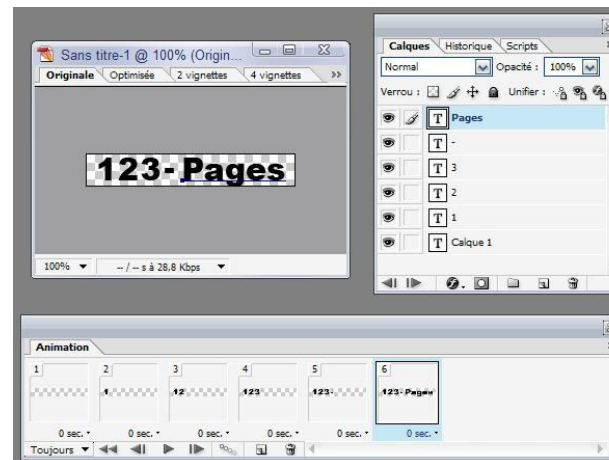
Sans titre-1 @ 100% (Origin...

Originale | Optimisée | 2 vignettes | 4 vignettes

123-Pages

100% ▼ -- / -- s à 28,8 Kbps ▼

Calques | Historique | Scripts

Normal | Opacité : 100%

Verrou : Unifier :

Pages

-

3

2

1

Calque 1

Animation

1 | 2 | 3 | 4 | 5 | 6

1 | 12 | 123 | 123- | 123-Pages

0 sec. | 0 sec. | 0 sec. | 0 sec. | 0 sec. | 0 sec.

Toujours ▼